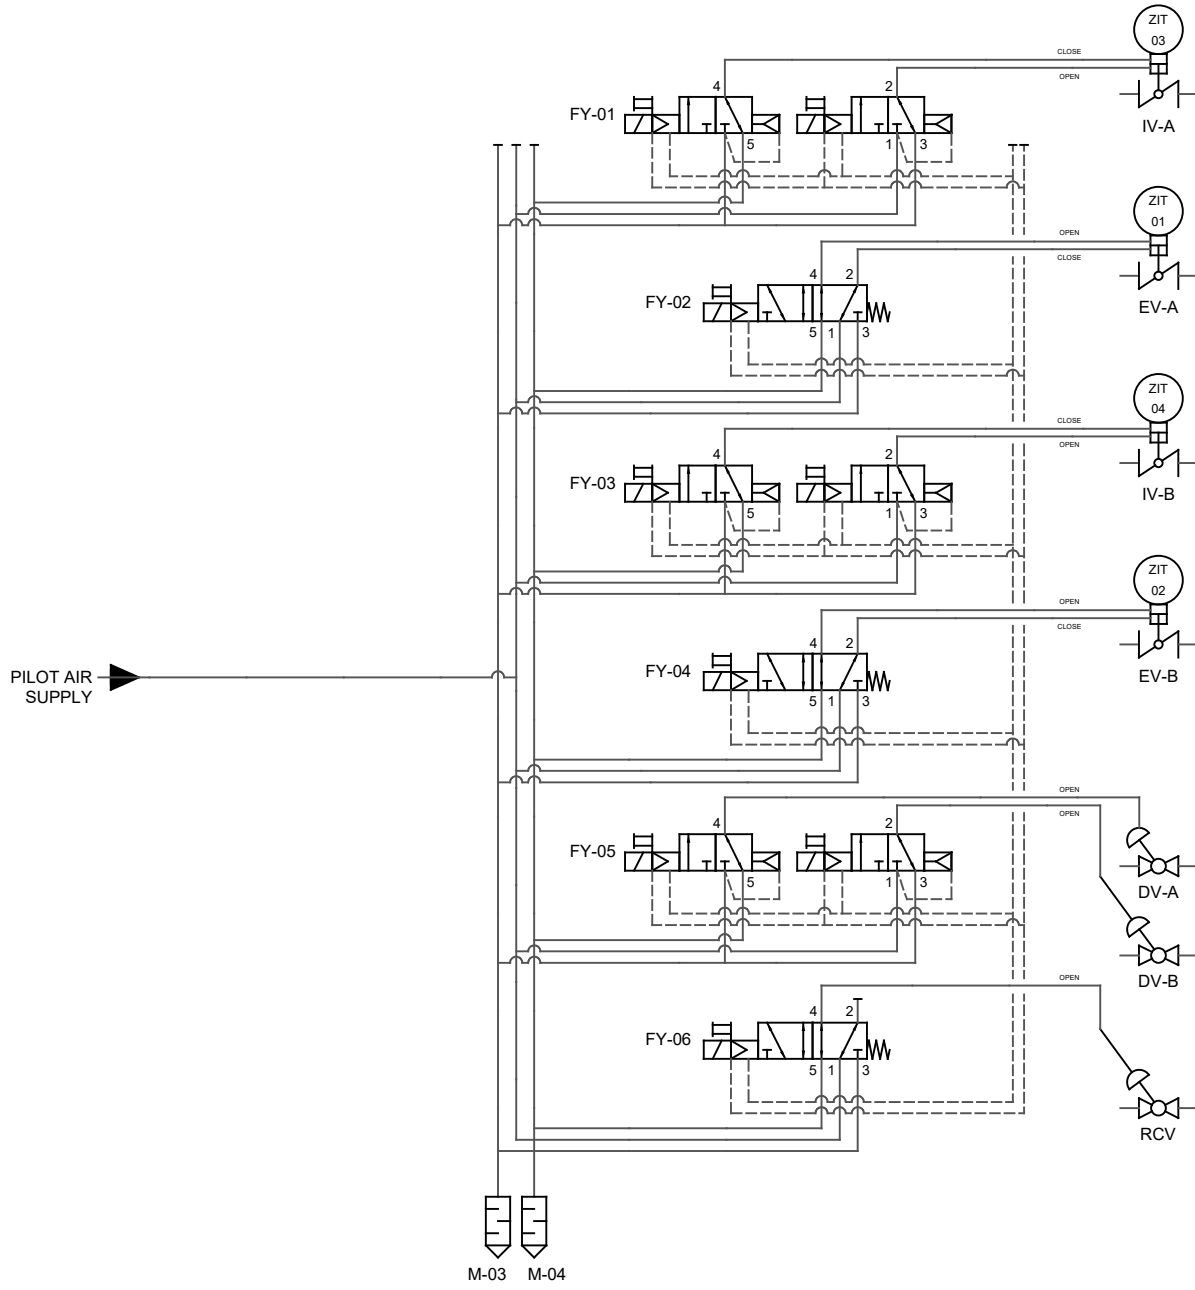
ZIT
03
CLOSE
OPEN
FY-01
4
2
5
1
3
IV-A

ZIT
01
OPEN
CLOSE
FY-02
4
2
5
1
3
EV-A

ZIT
04
CLOSE
OPEN
FY-03
4
2
5
1
3
IV-B

ZIT
02
OPEN
CLOSE
FY-04
4
2
5
1
3
EV-B

PILOT AIR
SUPPLY

OPEN
OPEN
FY-05
4
2
5
1
3
DV-A
DV-B

OPEN
FY-06
4
2
5
1
3
RCV

M-03
M-04